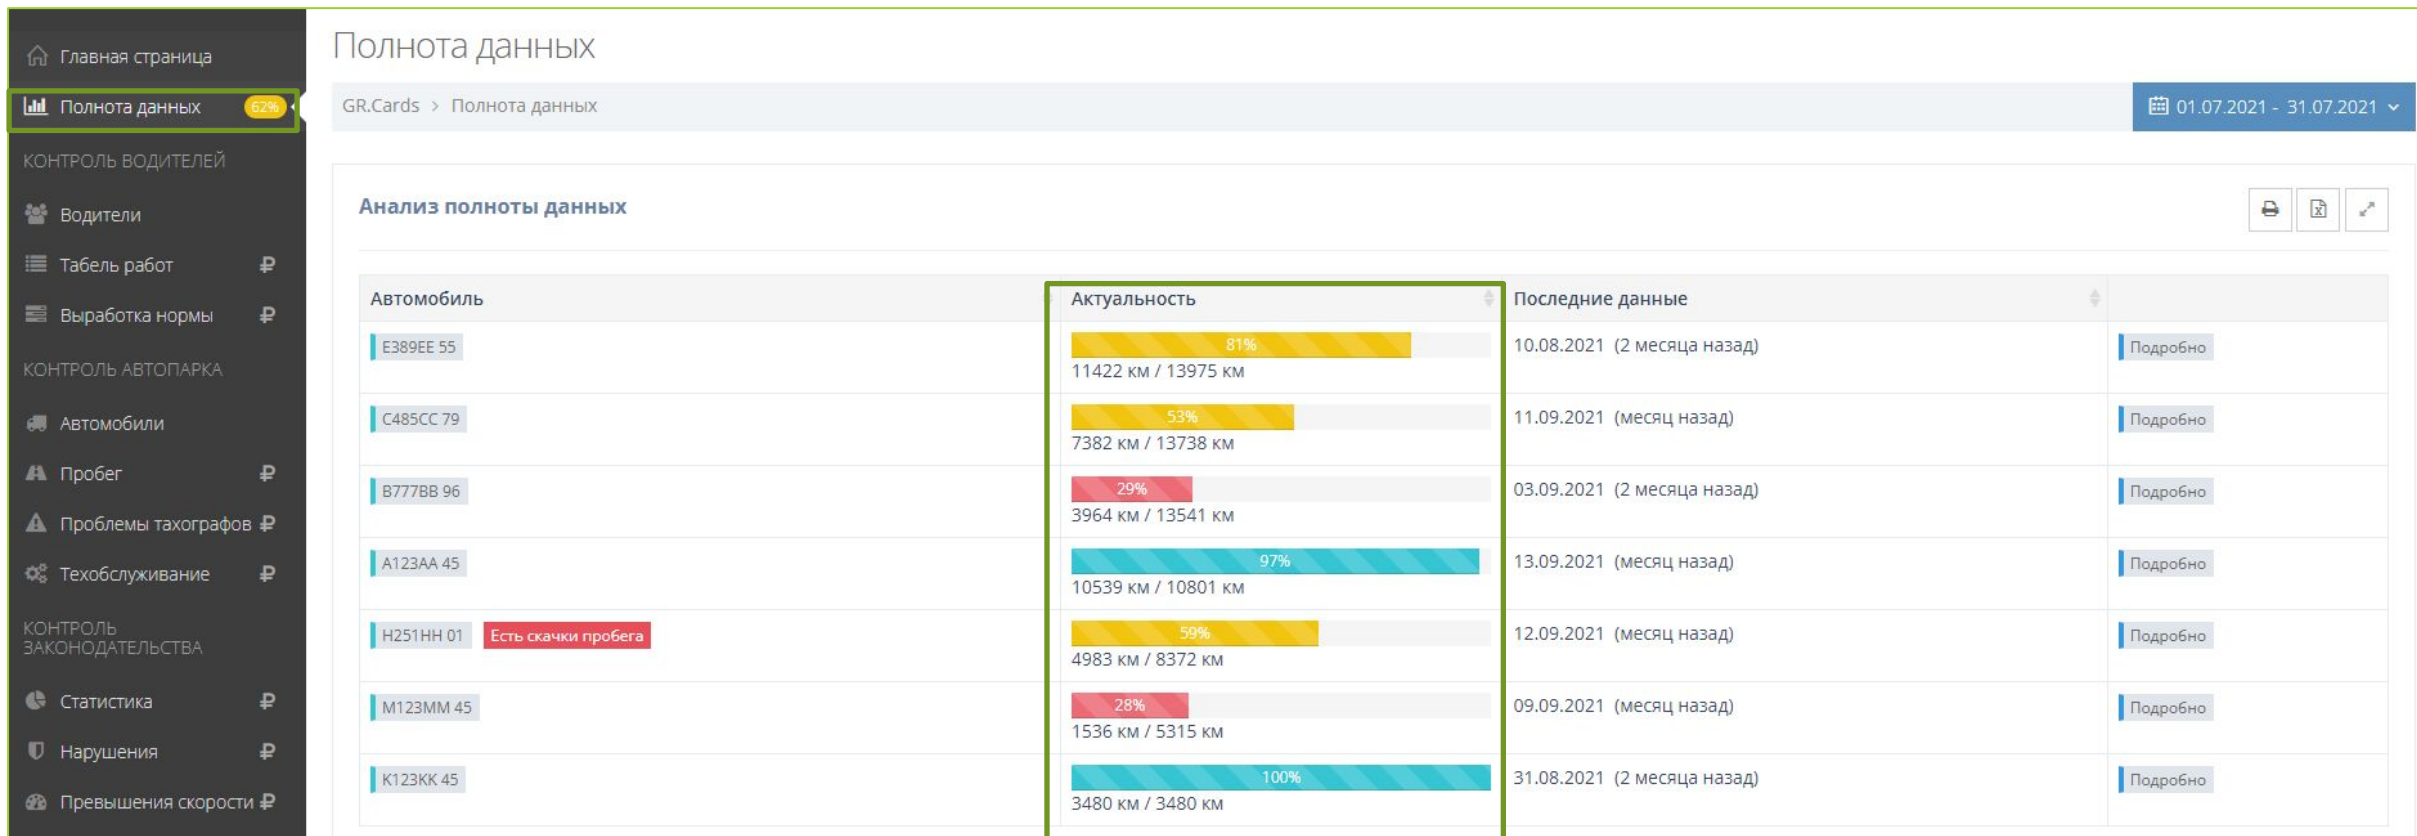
Главная страница
Полнота данных 62%
КОНТРОЛЬ ВОДИТЕЛЕЙ
Водители
Табель работ ₽
Выработка нормы ₽
КОНТРОЛЬ АВТОПАРКА
Автомобили
Пробег ₽
Проблемы тахографов ₽
Техобслуживание ₽
КОНТРОЛЬ ЗАКОНОДАТЕЛЬСТВА
Статистика ₽
Нарушения ₽
Превышения скорости ₽

Полнота данных

GR.Cards > Полнота данных

01.07.2021 - 31.07.2021

Анализ полноты данных

| Автомобиль | Актуальность | Последние данные | |
|---|---|---|---|
| Е389ЕЕ 55 | 81% 11422 км / 13975 км | 10.08.2021 (2 месяца назад) | Подробно |
| С485СС 79 | 53% 7382 км / 13738 км | 11.09.2021 (месяц назад) | Подробно |
| В777ВВ 96 | 29% 3964 км / 13541 км | 03.09.2021 (2 месяца назад) | Подробно |
| А123АА 45 | 97% 10539 км / 10801 км | 13.09.2021 (месяц назад) | Подробно |
| Н251НН 01 Есть скачки пробега | 59% 4983 км / 8372 км | 12.09.2021 (месяц назад) | Подробно |
| М123ММ 45 | 28% 1536 км / 5315 км | 09.09.2021 (месяц назад) | Подробно |
| К123КК 45 | 100% 3480 км / 3480 км | 31.08.2021 (2 месяца назад) | Подробно |